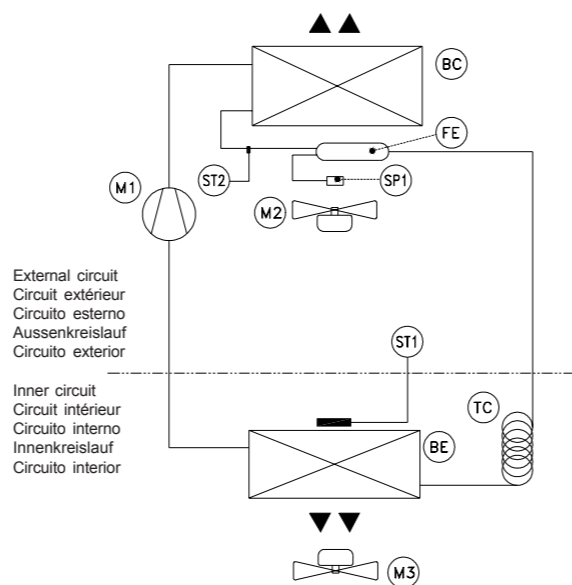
BC

FE

ST2

SP1

M1

M2

External circuit
Circuit extérieur
Circuito esterno
Aussenkreislauf
Circuito exterior

ST1

Inner circuit
Circuit intérieur
Circuito interno
Innenkreislauf
Circuito interior

TC

BE

M3